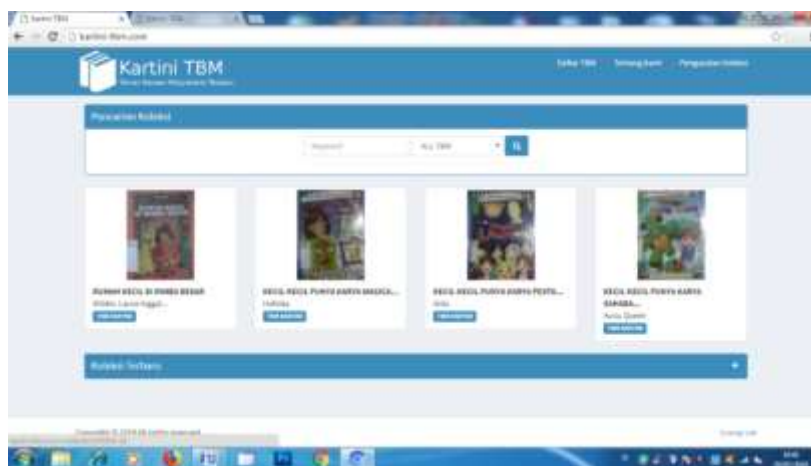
Kartini TBM

Kartini TBM

Daftar TBM Tentang Kami Pengusulan Koleksi

Pencarian Koleksi

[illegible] ALL TBM

RUMAH KECIL DI RIMBA BESAR
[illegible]
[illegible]

KECIL-KECIL PUNYA KARYA MAGICA...
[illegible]
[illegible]

KECIL-KECIL PUNYA KARYA PESTA...
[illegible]
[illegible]

KECIL-KECIL PUNYA KARYA SAHABA...
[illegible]
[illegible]

Koleksi Terbaru

Copyright © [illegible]